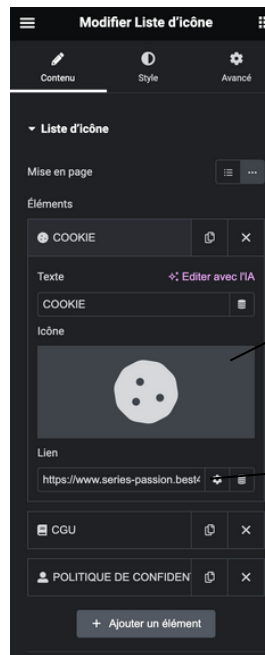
Modifier Liste d'icône

Contenu
Style
Avancé

Liste d'icône

Mise en page

Éléments

COOKIE

Texte
Editer avec l'IA
COOKIE

Icône

Lien
https://www.series-passion.best4

CGU

POLITIQUE DE CONFIDEN

+ Ajouter un élément